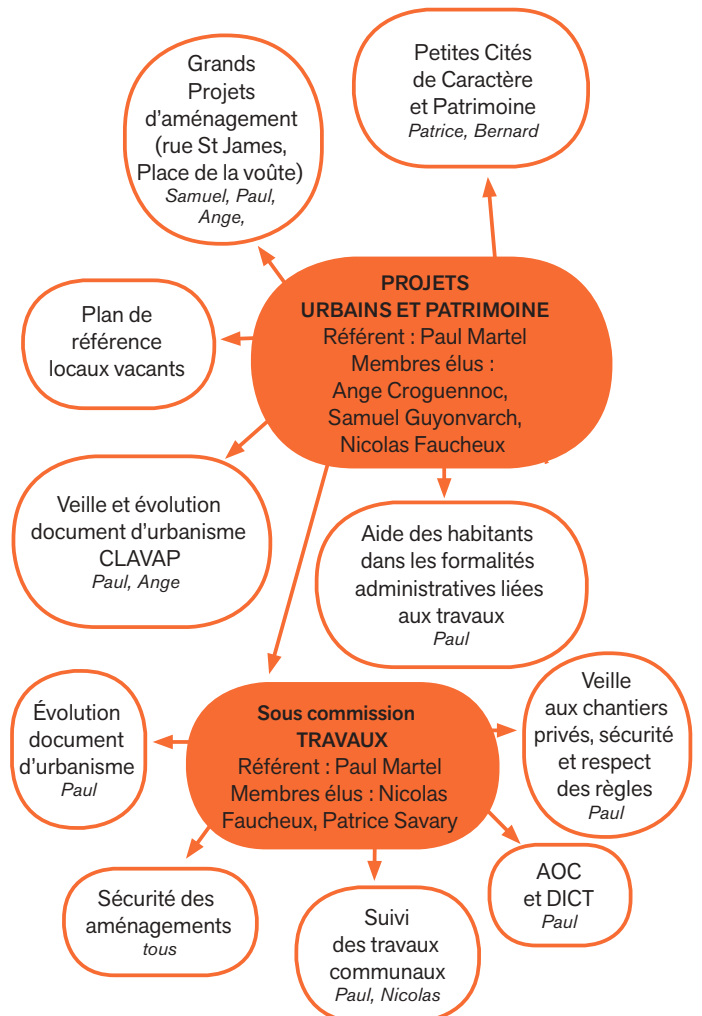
Grands Projets d'aménagement (rue St James, Place de la voûte)
Samuel, Paul, Ange,

Petites Cités de Caractère et Patrimoine
Patrice, Bernard

Plan de référence locaux vacants

PROJETS URBAINS ET PATRIMOINE
Référent : Paul Martel
Membres élus : Ange Croguennoc, Samuel Guyonvarch, Nicolas Faucheux

Veille et évolution document d'urbanisme CLAVAP
Paul, Ange

Aide des habitants dans les formalités administratives liées aux travaux
Paul

Évolution document d'urbanisme
Paul

Sous commission TRAVAUX
Référent : Paul Martel
Membres élus : Nicolas Faucheux, Patrice Savary

Veille aux chantiers privés, sécurité et respect des règles
Paul

Sécurité des aménagements
tous

Suivi des travaux communaux
Paul, Nicolas

AOC et DICT
Paul